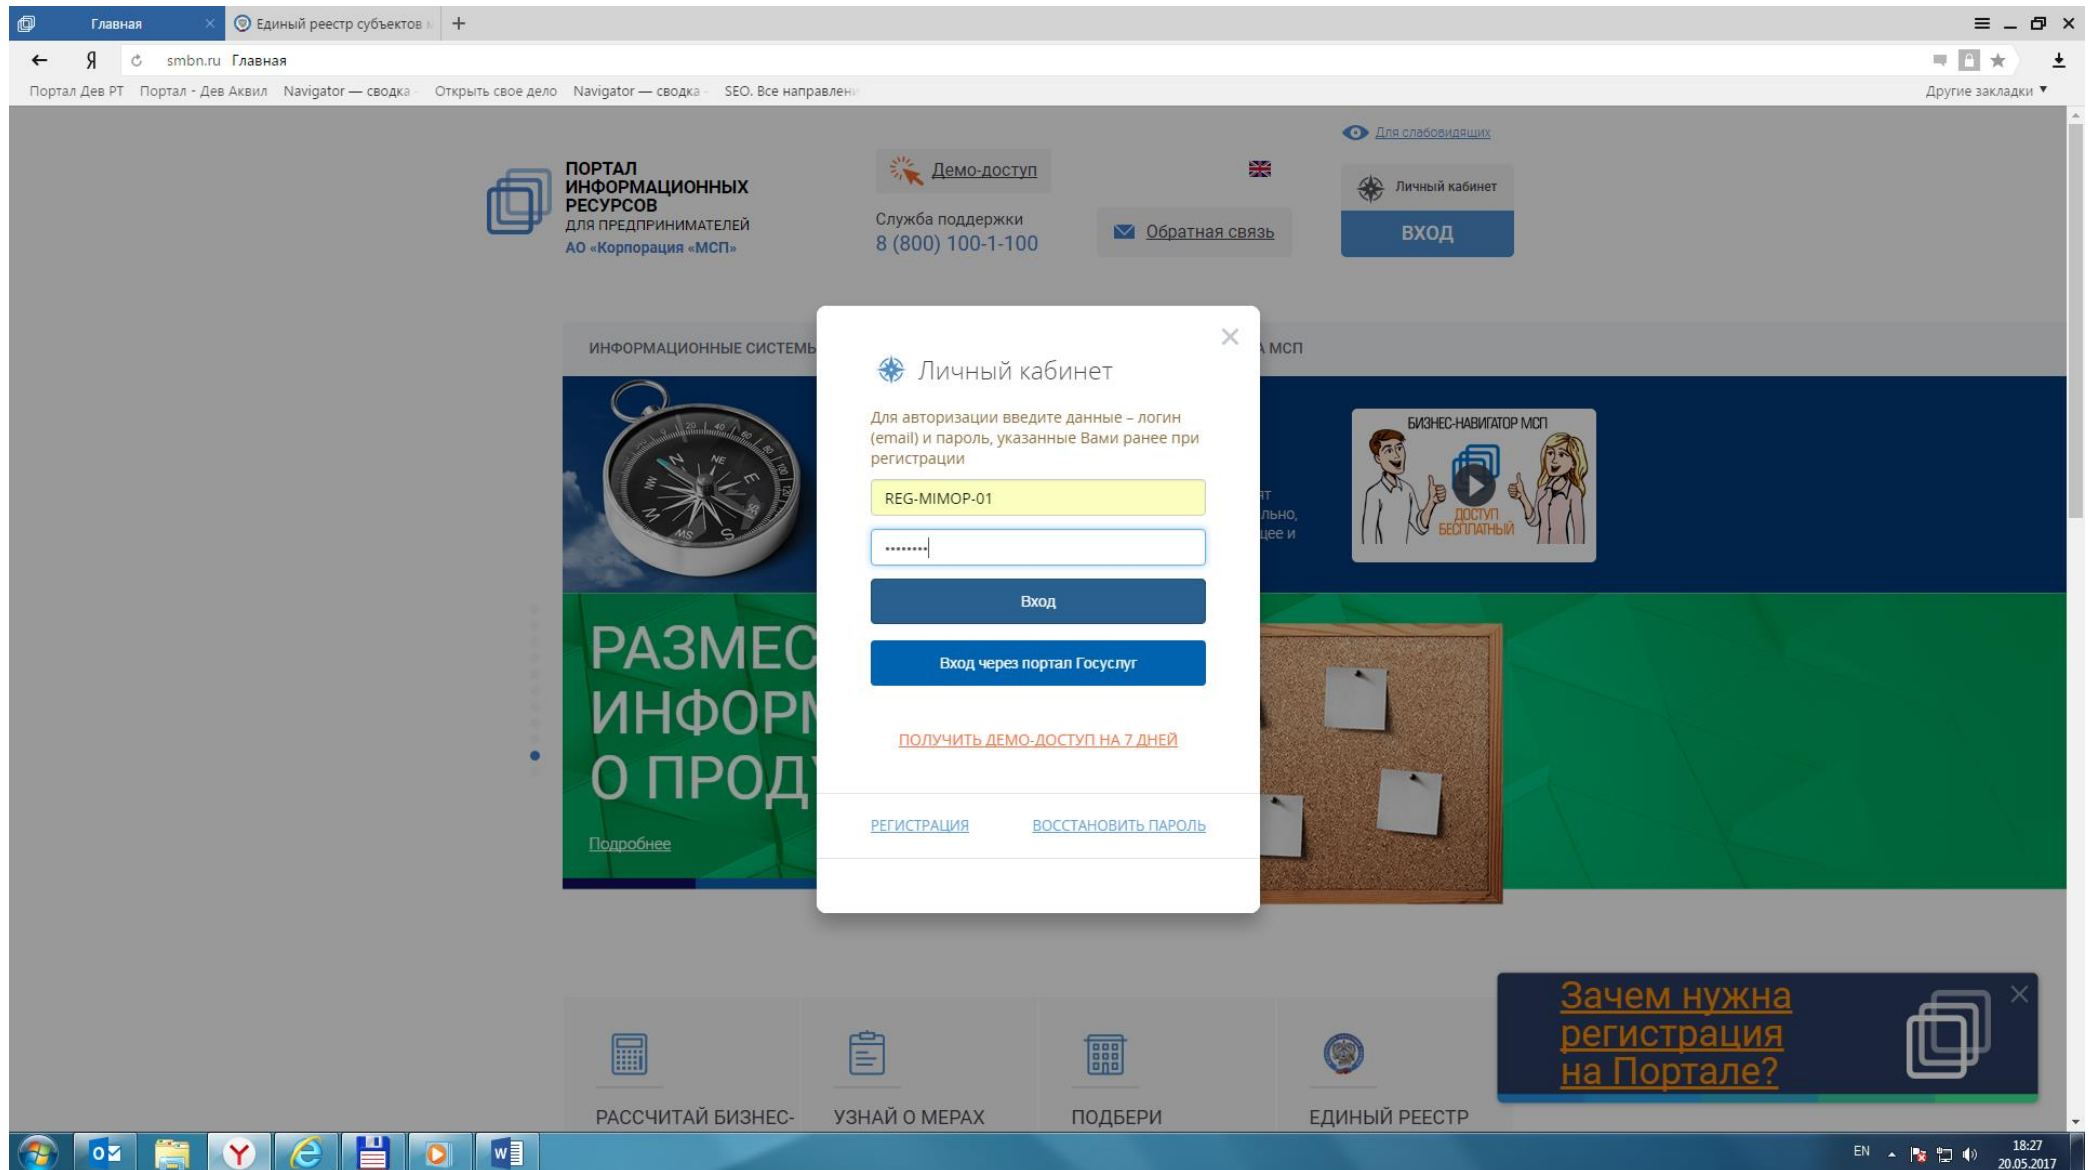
Главная
Единый реестр субъектов
smbn.ru Главная
Портал Дев РТ Портал - Дев Аквил Navigator — сводка Открыть свое дело Navigator — сводка SEO. Все направлен
Другие закладки

Для слабовидящих
ПОРТАЛ ИНФОРМАЦИОННЫХ РЕСУРСОВ ДЛЯ ПРЕДПРИНИМАТЕЛЕЙ
АО «Корпорация «МСП»
Демо-доступ
Служба поддержки
8 (800) 100-1-100
Обратная связь
Личный кабинет
ВХОД

ИНФОРМАЦИОННЫЕ СИСТЕМЫ
МСП

Личный кабинет
Для авторизации введите данные – логин (email) и пароль, указанные Вами ранее при регистрации
REG-MIMOP-01
••••••••
Вход
Вход через портал Госуслуг
ПОЛУЧИТЬ ДЕМО-ДОСТУП НА 7 ДНЕЙ
РЕГИСТРАЦИЯ
ВОССТАНОВИТЬ ПАРОЛЬ

БИЗНЕС-НАВИГАТОР МСП
ДОСТУП БЕСПЛАТНЫЙ
т
льно,
щее и

РАЗМЕС
ИНФОР
О ПРОД
Подробнее

Зачем нужна регистрация на Портале?

РАССЧИТАЙ БИЗНЕС-
УЗНАЙ О МЕРАХ
ПОДБЕРИ
ЕДИНЫЙ РЕЕСТР

EN
18:27
20.05.2017